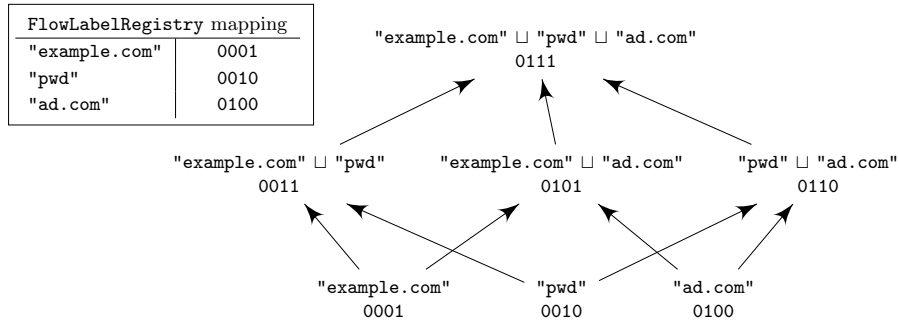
| FlowLabelRegistry mapping | |
|---|---|
| "example.com" | 0001 |
| "pwd" | 0010 |
| "ad.com" | 0100 |

"example.com" $\sqcup$ "pwd" $\sqcup$ "ad.com"
0111

"example.com" $\sqcup$ "pwd"
0011

"example.com" $\sqcup$ "ad.com"
0101

"pwd" $\sqcup$ "ad.com"
0110

"example.com"
0001

"pwd"
0010

"ad.com"
0100